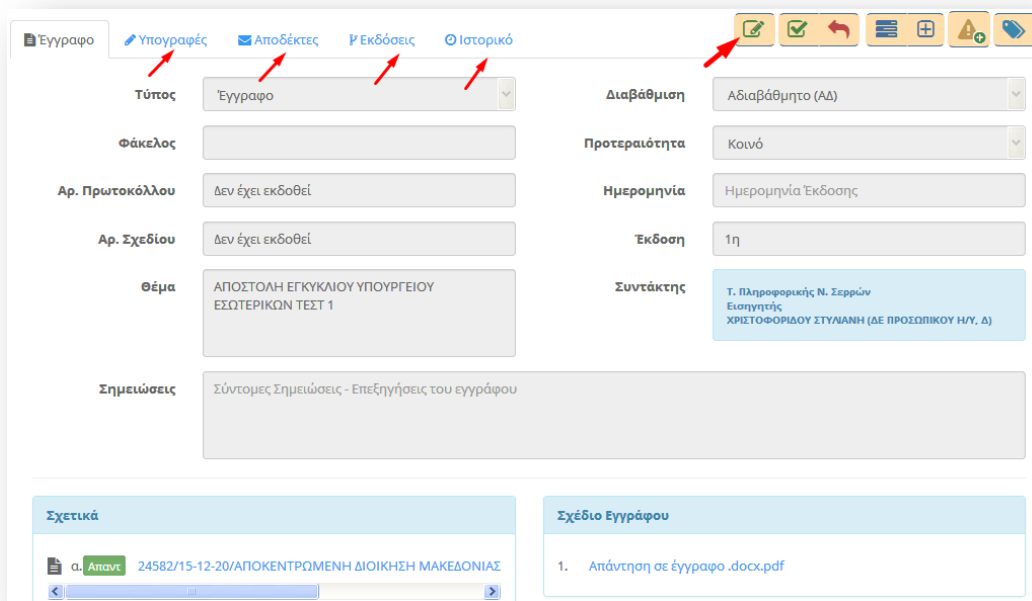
Έγγραφο
Υπογραφές
Αποδέκτες
Εκδόσεις
Ιστορικό

Τύπος
Έγγραφο
Διαβάθμιση
Αδιαβάθμητο (ΑΔ)

Φάκελος
Προτεραιότητα
Κοινό

Αρ. Πρωτοκόλλου
Δεν έχει εκδοθεί
Ημερομηνία
Ημερομηνία Έκδοσης

Αρ. Σχεδίου
Δεν έχει εκδοθεί
Έκδοση
1η

Θέμα
ΑΠΟΣΤΟΛΗ ΕΓΚΥΚΛΙΟΥ ΥΠΟΥΡΓΕΙΟΥ ΕΣΩΤΕΡΙΚΩΝ ΤΕΣΤ 1
Συντάκτης
Τ. Πληροφορικής Ν. Σερρών
Εισηγητής
ΧΡΙΣΤΟΦΟΡΙΔΟΥ ΣΤΥΛΙΑΝΗ (ΔΕ ΠΡΟΣΩΠΙΚΟΥ Η/Υ, Δ)

Σημειώσεις
Σύντομες Σημειώσεις - Επεξηγήσεις του εγγράφου

Σχετικά
α. Απαντ 24582/15-12-20/ΑΠΟΚΕΝΤΡΩΜΕΝΗ ΔΙΟΙΚΗΣΗ ΜΑΚΕΔΟΝΙΑΣ

Σχέδιο Εγγράφου
1. Απάντηση σε έγγραφο .docx.pdf